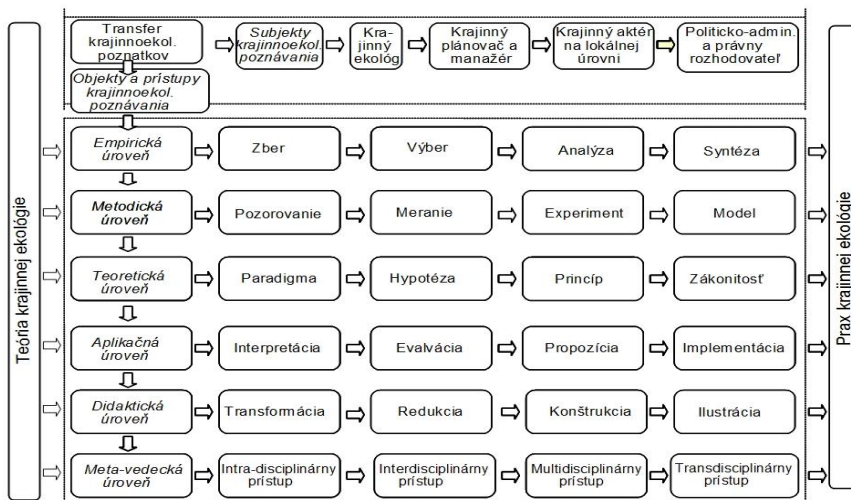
Teória krajinnej ekológie

Transfer krajinnoekol. poznatkov

Subjekty krajinnoekol. poznávania

Krajinný ekológ

Krajinný plánovač a manažér

Krajinný aktér na lokálnej úrovni

Politicko-admin. a právny rozhodovateľ

Objekty a prístupy krajinnoekol. poznávania

Empirická úroveň | Zber | Výber | Analýza | Syntéza

Metodická úroveň | Pozorovanie | Meranie | Experiment | Model

Teoretická úroveň | Paradigma | Hypotéza | Princíp | Zákonitosť

Aplikačná úroveň | Interpretácia | Evalvácia | Propozícia | Implementácia

Didaktická úroveň | Transformácia | Redukcia | Konštrukcia | Ilustrácia

Meta-vedecká úroveň | Intra-disciplinárny prístup | Interdisciplinárny prístup | Multidisciplinárny prístup | Transdisciplinárny prístup

Prax krajinnej ekológie